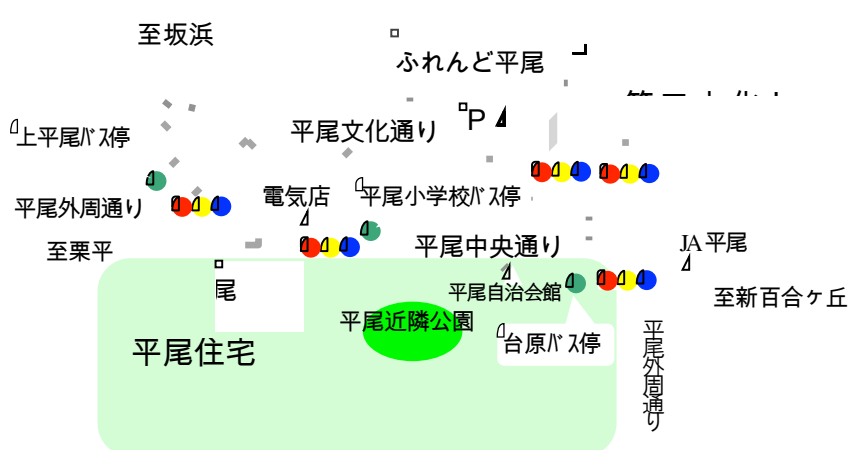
至坂浜

ふれんど平尾

上平尾ﾊﾞｽ停

平尾文化通り

P

平尾外周通り

電気店

平尾小学校ﾊﾞｽ停

至栗平

平尾中央通り

JA平尾

尾

平尾自治会館

至新百合ヶ丘

平尾近隣公園

平尾住宅

台原ﾊﾞｽ停

平尾外周通り